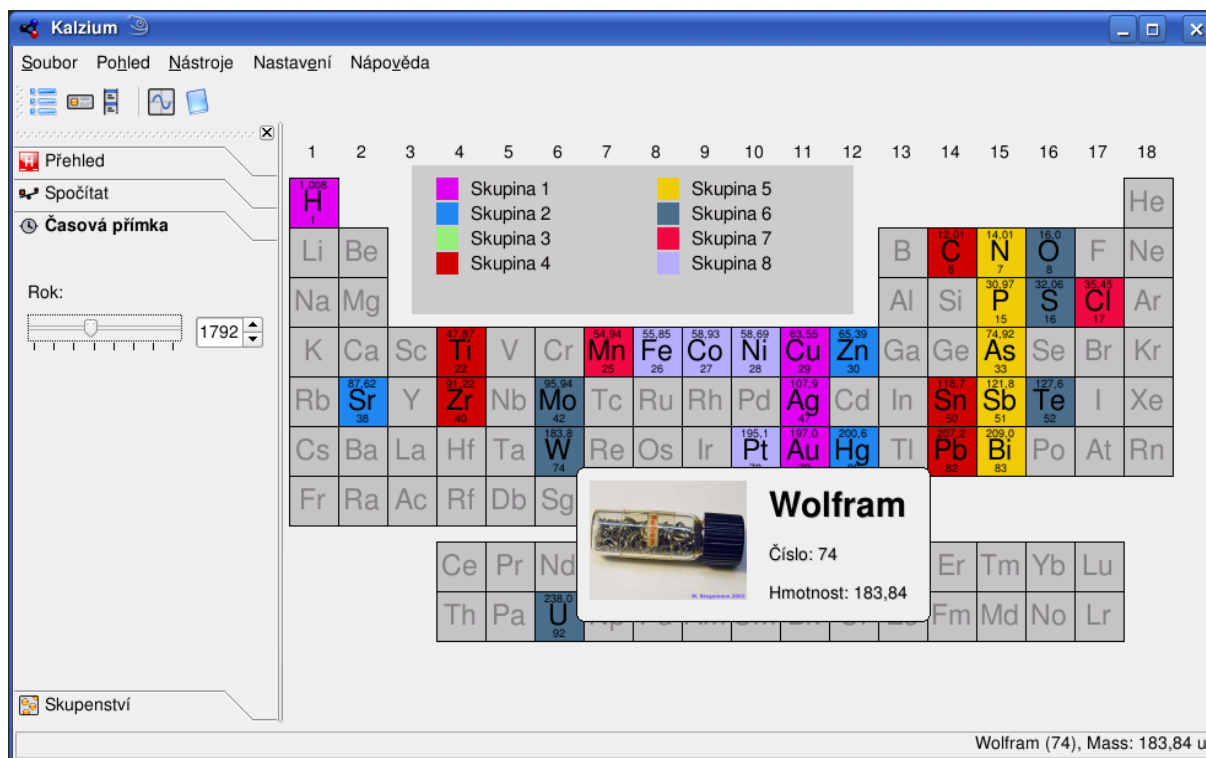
Kalzium

Soubor Pohled Nástroje Nastavení Nápověda

Přehled
Spočítat
Časová přímka

Rok:
1792

Skupenství

1 2 3 4 5 6 7 8 9 10 11 12 13 14 15 16 17 18

Skupina 1
Skupina 2
Skupina 3
Skupina 4
Skupina 5
Skupina 6
Skupina 7
Skupina 8

1,008 H 1
He
Li Be
B
12,01 C 6
14,01 N 7
16,0 O 8
F Ne
Na Mg
Al Si
30,97 P 15
32,06 S 16
35,45 Cl 17
Ar
K Ca Sc
47,87 Ti 22
V Cr
54,94 Mn 25
55,85 Fe 26
58,93 Co 27
58,69 Ni 28
63,55 Cu 29
65,39 Zn 30
Ga Ge
74,92 As 33
Se Br Kr
Rb
87,62 Sr 38
Y
91,22 Zr 40
Nb
95,94 Mo 42
Tc Ru Rh Pd
107,9 Ag 47
Cd In
118,7 Sn 50
121,8 Sb 51
127,6 Te 52
I Xe
Cs Ba La Hf Ta
183,8 W 74
Re Os Ir
195,1 Pt 78
197,0 Au 79
200,6 Hg 80
Tl
207,2 Pb 82
209,0 Bi 83
Po At Rn
Fr Ra Ac Rf Db Sg

Ce Pr Nd
Er Tm Yb Lu
Th Pa
238,0 U 92
Fm Md No Lr

Wolfram
Číslo: 74
Hmotnost: 183,84

Wolfram (74), Mass: 183,84 u